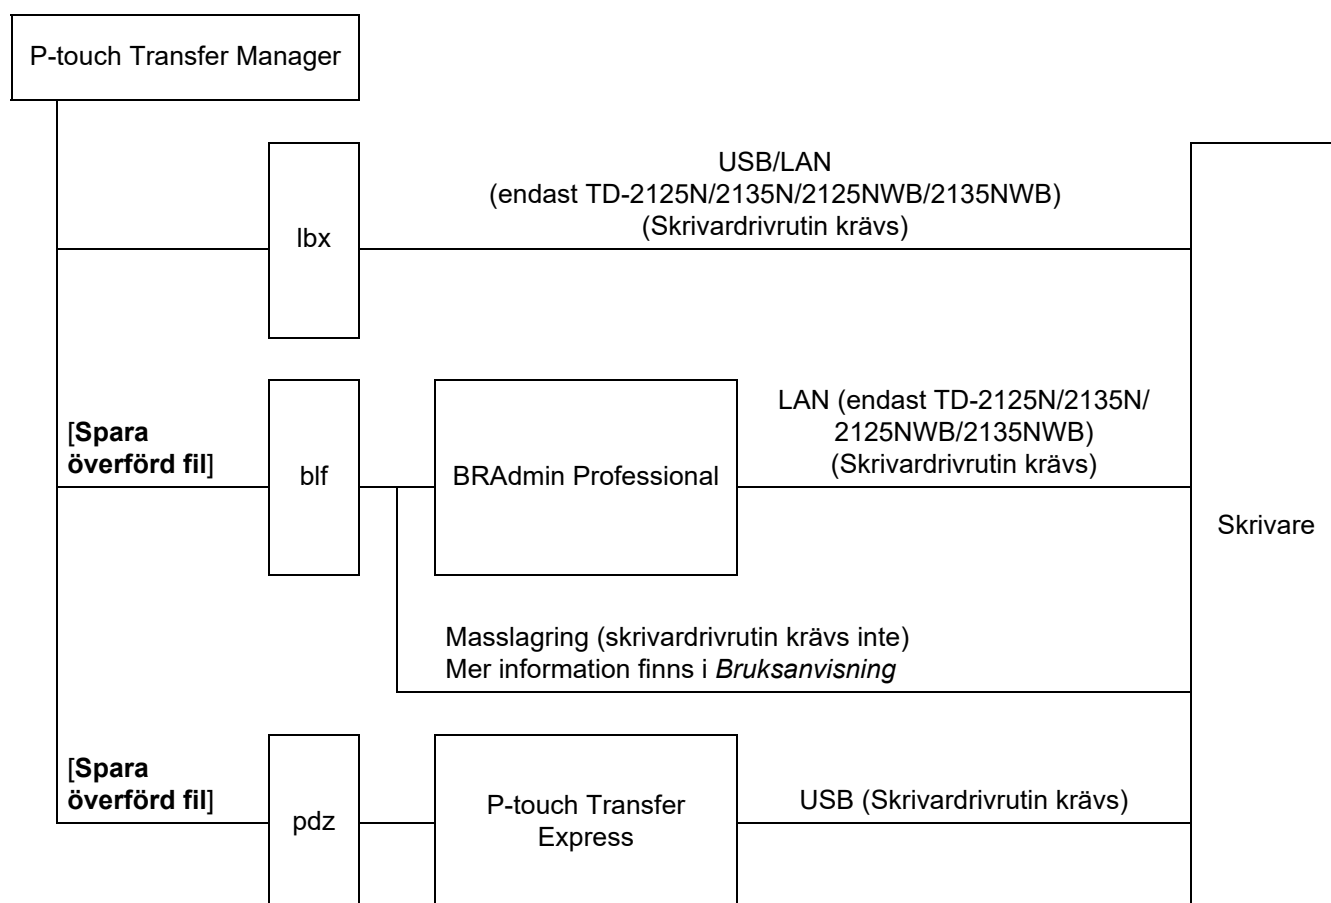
P-touch Transfer Manager

lbx

USB/LAN
(endast TD-2125N/2135N/2125NWB/2135NWB)
(Skrivardrivrutin krävs)

[**Spara överförd fil**]

blf

BRAdmin Professional

LAN (endast TD-2125N/2135N/2125NWB/2135NWB)
(Skrivardrivrutin krävs)

Skrivare

Masslagring (skrivardrivrutin krävs inte)
Mer information finns i *Bruksanvisning*

[**Spara överförd fil**]

pdz

P-touch Transfer Express

USB (Skrivardrivrutin krävs)